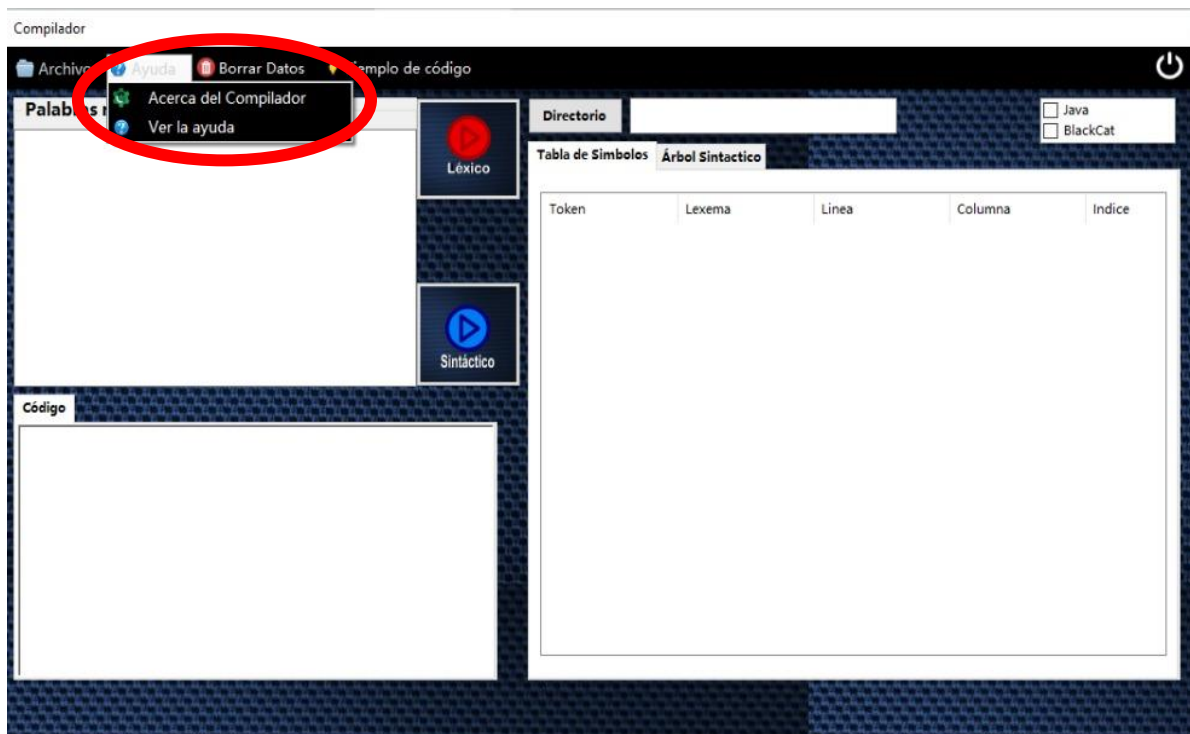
Compilador

Archivo Ayuda Borrar Datos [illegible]jemplo de código

Acerca del Compilador
Ver la ayuda

Palab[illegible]

Léxico

Sintáctico

Código

Directorio

Java
BlackCat

Tabla de Simbolos Árbol Sintactico

| Token | Lexema | Linea | Columna | Indice |
|---|---|---|---|---|